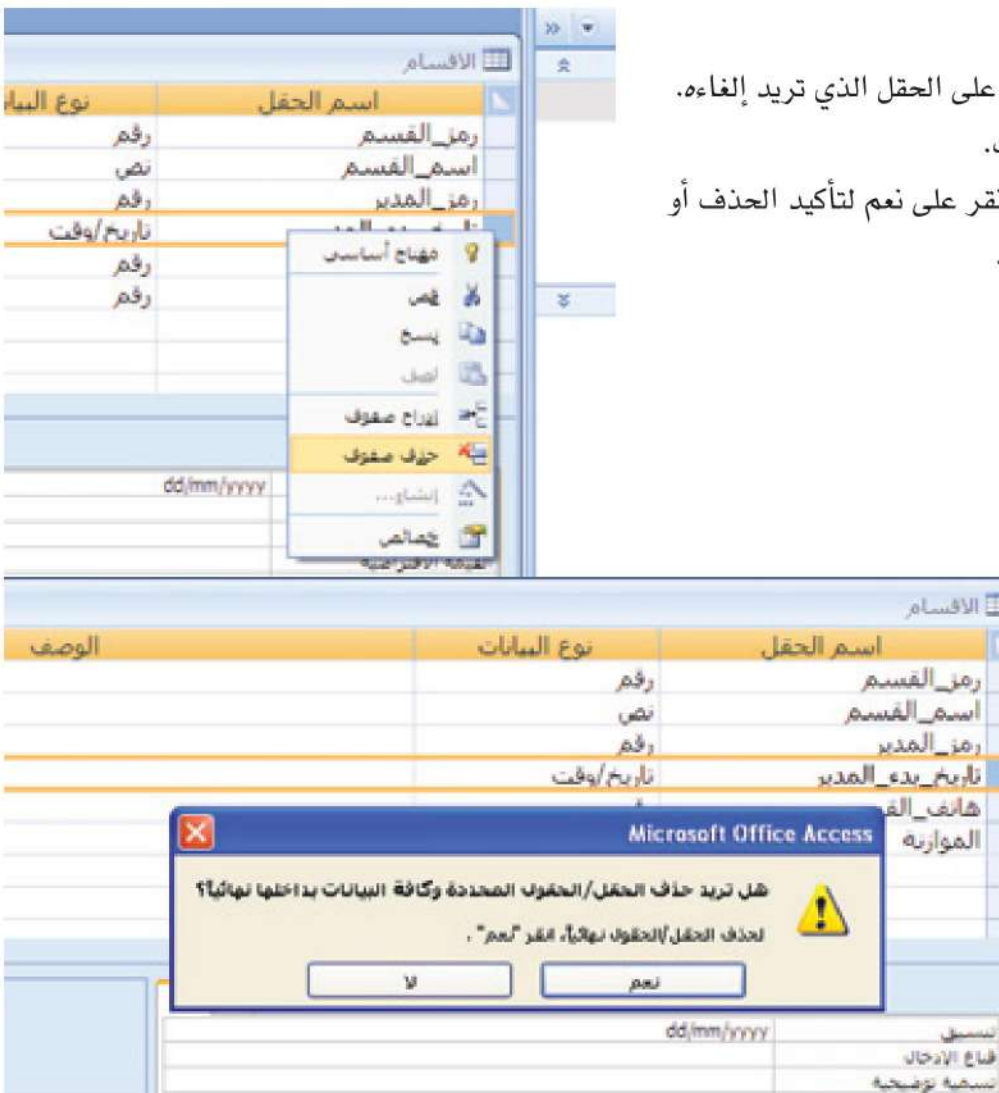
على الحقل الذي تريد إلغاءه.
.
نقر على نعم لتأكيد الحذف أو
.

الاقسام

| اسم الحقل | نوع البيا |
|---|---|
| رمز_القسم | رقم |
| اسم_القسم | نص |
| رمز_المدير | رقم |
| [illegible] | تاريخ/وقت |
| | رقم |
| | رقم |

مفتاح أساسي
قص
نسخ
لصق
إدراج صفوف
حذف صفوف
إنشاء...
خصائص

dd/mm/yyyy

الاقسام

| اسم الحقل | نوع البيانات | الوصف |
|---|---|---|
| رمز_القسم | رقم | |
| اسم_القسم | نص | |
| رمز_المدير | رقم | |
| تاريخ_بدء_المدير | تاريخ/وقت | |
| هاتف_الق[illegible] | | |
| الموازنه | | |

Microsoft Office Access

هل تريد حذف الحقل/الحقول المحددة وكافة البيانات بداخلها نهائياً؟

لحذف الحقل/الحقول نهائياً، انقر "نعم" .

نعم
لا

تنسيق | dd/mm/yyyy
قناع الإدخال
تسمية توضيحية